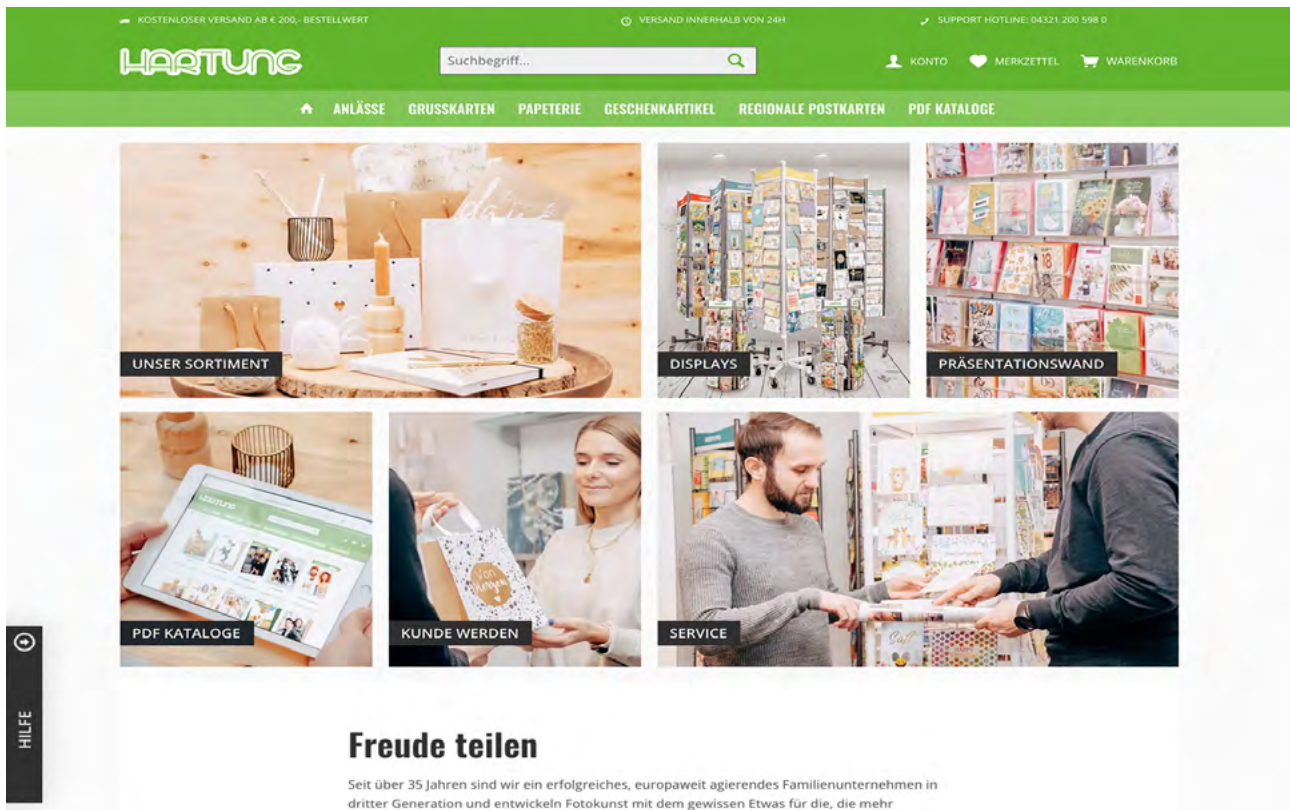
KOSTENLOSER VERSAND AB € 200,- BESTELLWERT

VERSAND INNERHALB VON 24H

SUPPORT HOTLINE: 04321 200 598 0

HARTUNG

Suchbegriff...

KONTO

MERKZETTEL

WARENKORB

ANLÄSSE GRUSSKARTEN PAPETERIE GESCHENKARTIKEL REGIONALE POSTKARTEN PDF KATALOGE

UNSER SORTIMENT

DISPLAYS

PRÄSENTATIONSWAND

PDF KATALOGE

KUNDE WERDEN

SERVICE

HILFE

Freude teilen

Seit über 35 Jahren sind wir ein erfolgreiches, europaweit agierendes Familienunternehmen in dritter Generation und entwickeln Fotokunst mit dem gewissen Etwas für die, die mehr